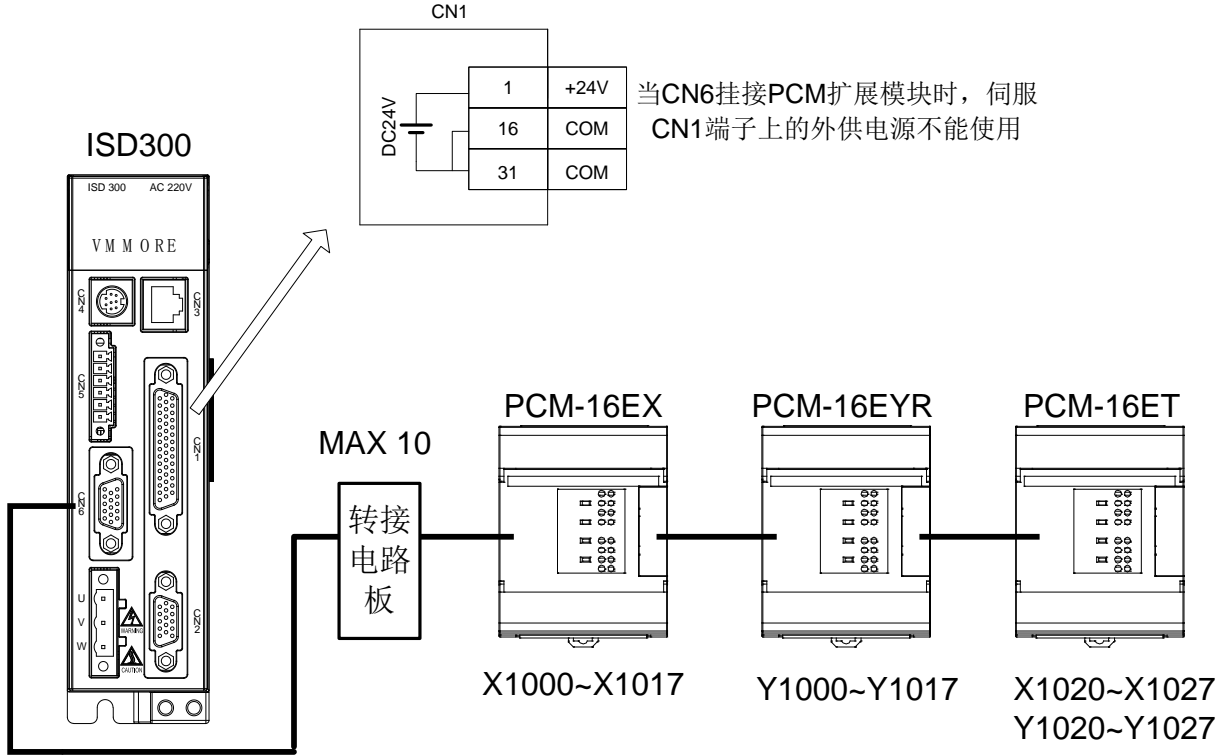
CN1

DC24V

| 1 | +24V |
|---|---|
| 16 | COM |
| 31 | COM |

当CN6挂接PCM扩展模块时，伺服CN1端子上的外供电源不能使用

ISD300

ISD 300 AC 220V

VMMORE

CN4 CN3 CN5 CN1 CN6 CN2

U V W

WARNING CAUTION

MAX 10

转接电路板

PCM-16EX

PCM-16EYR

PCM-16ET

X1000~X1017

Y1000~Y1017

X1020~X1027
Y1020~Y1027